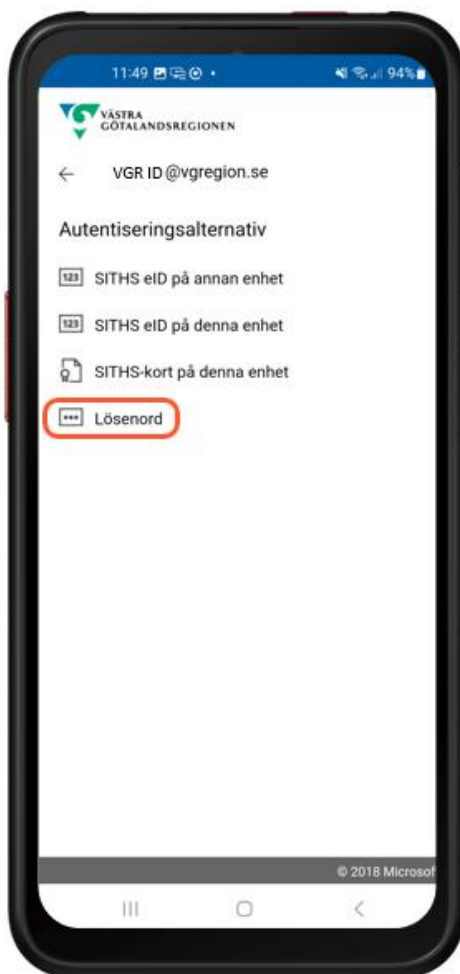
11:49 94%

VÄSTRA GÖTALANDSREGIONEN

← VGR ID @vgregion.se

Autentiseringsalternativ

123 SITHS eID på annan enhet

123 SITHS eID på denna enhet

SITHS-kort på denna enhet

••• Lösenord

© 2018 Microsof